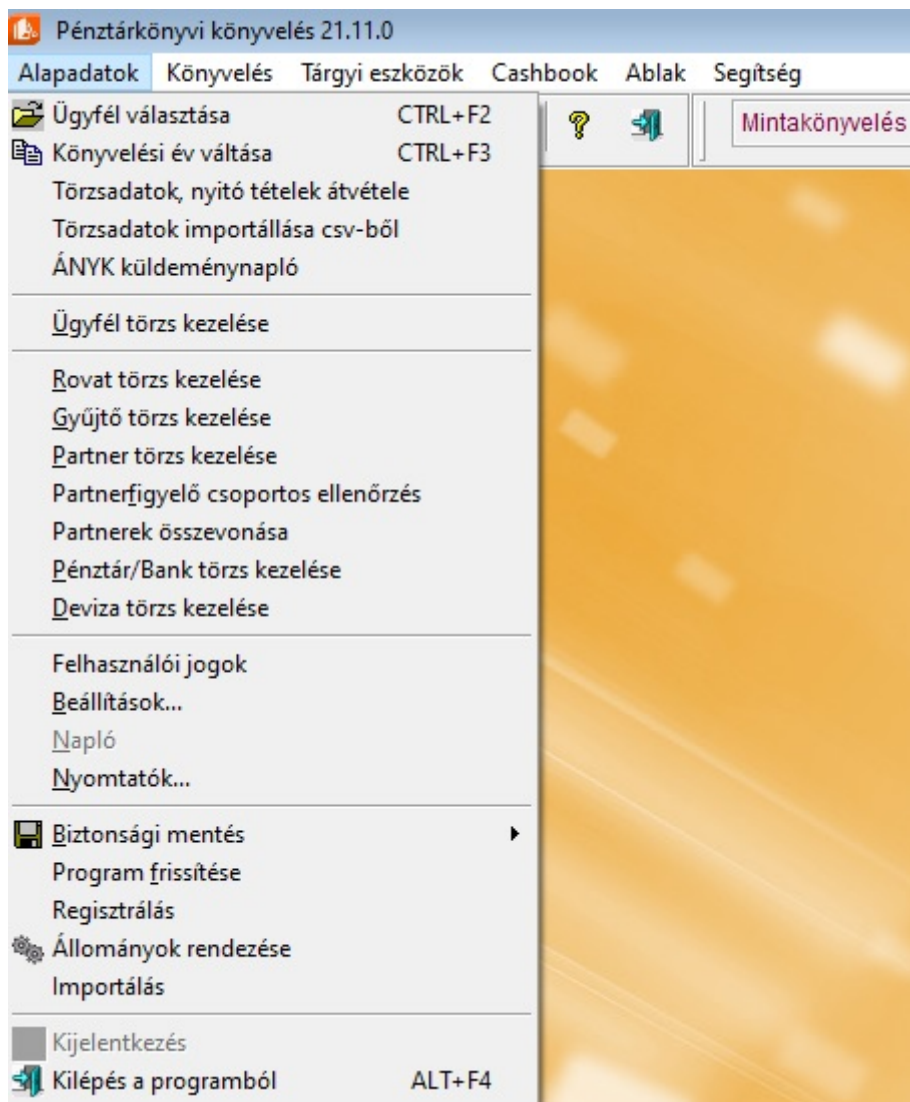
Pénztárkönyvi könyvelés 21.11.0

Alapadatok Könyvelés Tárgyi eszközök Cashbook Ablak Segítség

Mintakönyvelés

Ügyfél választása CTRL+F2
Könyvelési év váltása CTRL+F3
Törzsadatok, nyitó tételek átvétele
Törzsadatok importállása csv-ből
ÁNYK küldeménynapló

Ügyfél törzs kezelése

Rovat törzs kezelése
Gyűjtő törzs kezelése
Partner törzs kezelése
Partnerfigyelő csoportos ellenőrzés
Partnerek összevonása
Pénztár/Bank törzs kezelése
Deviza törzs kezelése

Felhasználói jogok
Beállítások...
Napló
Nyomtatók...

Biztonsági mentés
Program frissítése
Regisztrálás
Állományok rendezése
Importálás

Kijelentkezés
Kilépés a programból ALT+F4